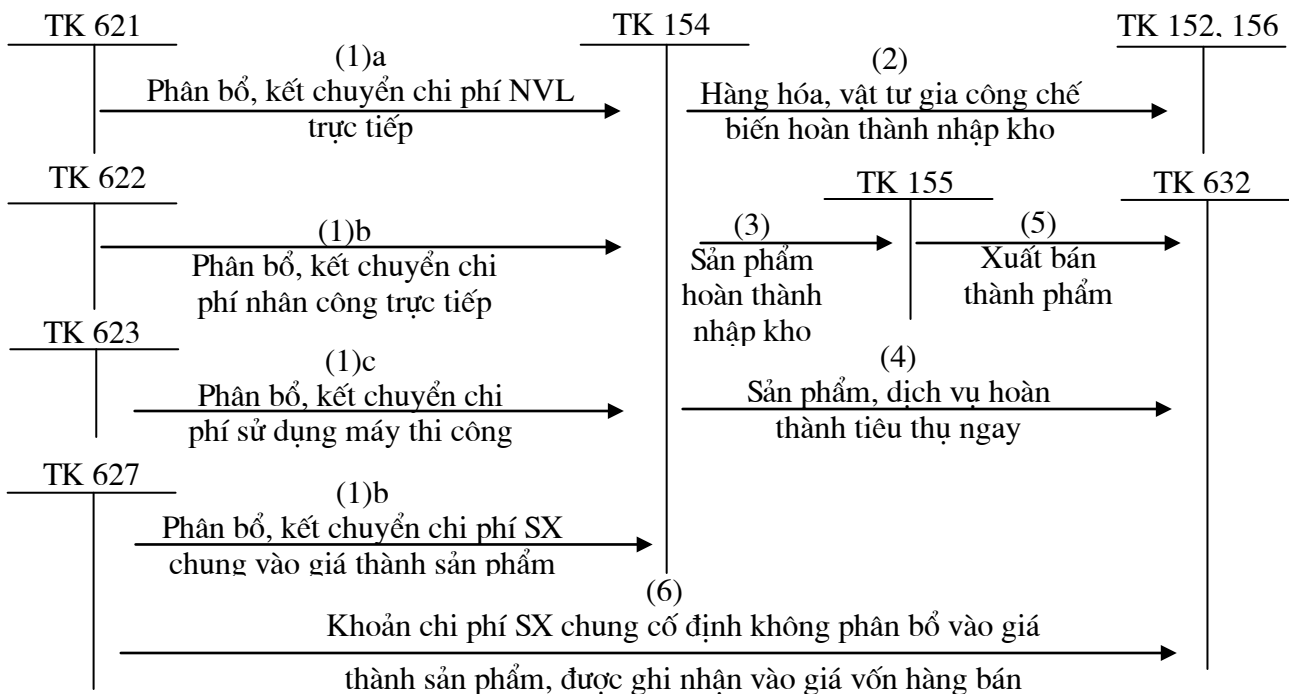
TK 621

(1)a
Phân bổ, kết chuyển chi phí NVL trực tiếp

TK 154

(2)
Hàng hóa, vật tư gia công chế biến hoàn thành nhập kho

TK 152, 156

TK 622

(1)b
Phân bổ, kết chuyển chi phí nhân công trực tiếp

TK 155

(3)
Sản phẩm hoàn thành nhập kho

(5)
Xuất bán thành phẩm

TK 632

TK 623

(1)c
Phân bổ, kết chuyển chi phí sử dụng máy thi công

(4)
Sản phẩm, dịch vụ hoàn thành tiêu thụ ngay

TK 627

(1)b
Phân bổ, kết chuyển chi phí SX chung vào giá thành sản phẩm

(6)
Khoản chi phí SX chung cố định không phân bổ vào giá thành sản phẩm, được ghi nhận vào giá vốn hàng bán